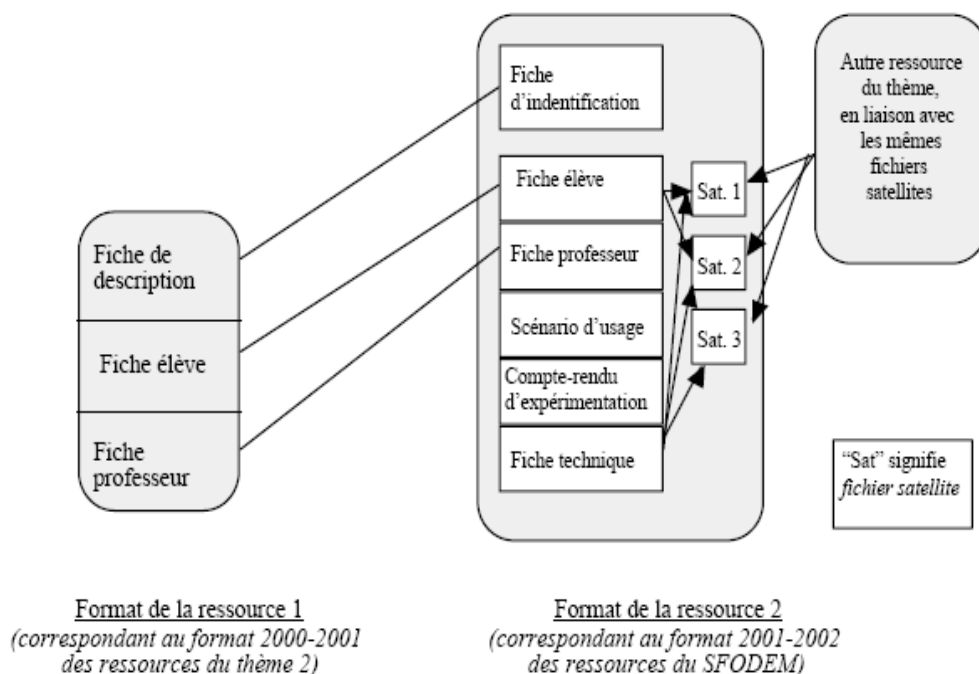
Fiche d'indentification

Fiche élève

Fiche professeur

Scénario d'usage

Compte-rendu d'expérimentation

Fiche technique

Sat. 1

Sat. 2

Sat. 3

Autre ressource du thème, en liaison avec les mêmes fichiers satellites

Fiche de description

Fiche élève

Fiche professeur

"Sat" signifie *fichier satellite*

Format de la ressource 1
*(correspondant au format 2000-2001 des ressources du thème 2)*

Format de la ressource 2
*(correspondant au format 2001-2002 des ressources du SFODEM)*